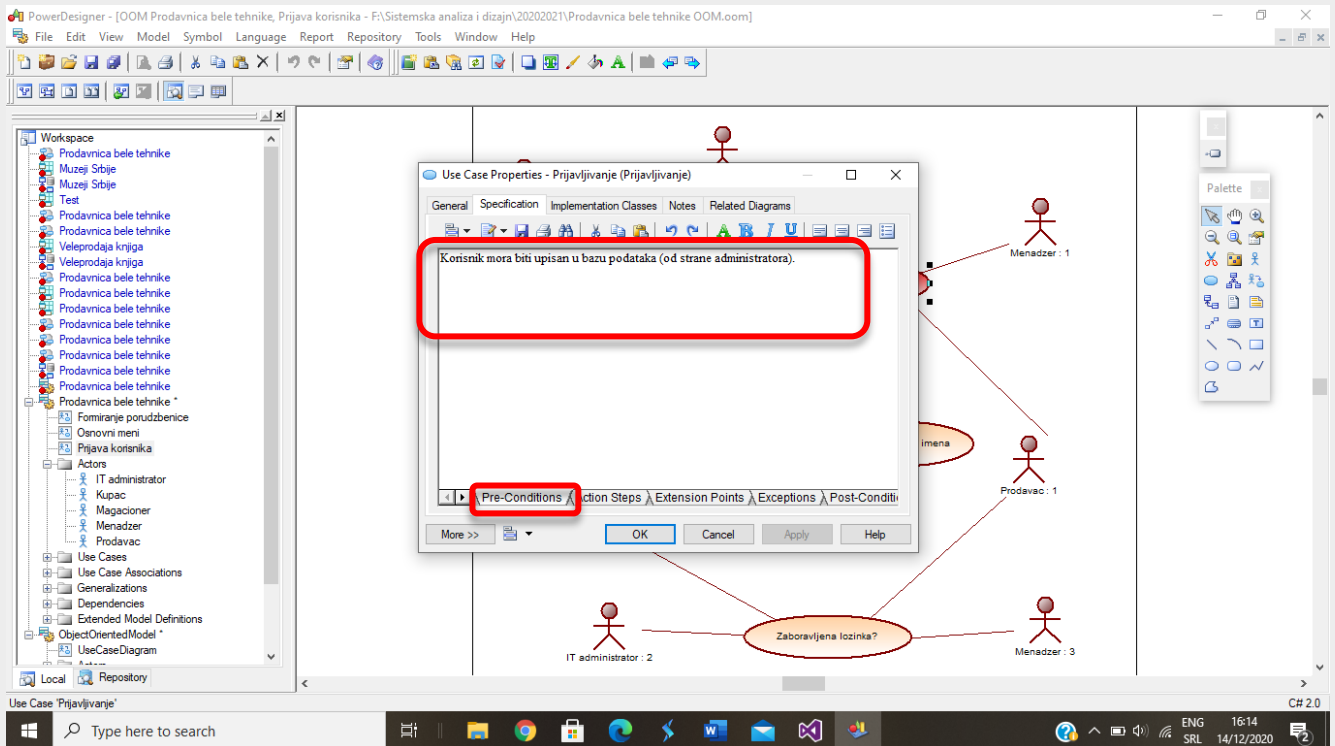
PowerDesigner - [OOM Prodavnica bele tehnike, Prijava korisnika - F:\Sistemska analiza i dizajn\20202021\Prodavnica bele tehnike OOM.oom]

File Edit View Model Symbol Language Report Repository Tools Window Help

Workspace
Prodavnica bele tehnike
Muzeji Srbije
Muzeji Srbije
Test
Prodavnica bele tehnike
Prodavnica bele tehnike
Veleprodaja knjiga
Veleprodaja knjiga
Prodavnica bele tehnike
Prodavnica bele tehnike
Prodavnica bele tehnike
Prodavnica bele tehnike
Prodavnica bele tehnike
Prodavnica bele tehnike
Prodavnica bele tehnike
Prodavnica bele tehnike
Prodavnica bele tehnike *
Formiranje porudzbenice
Osnovni meni
Prijava korisnika
Actors
IT administrator
Kupac
Magacioner
Menadzer
Prodavac
Use Cases
Use Case Associations
Generalizations
Dependencies
Extended Model Definitions
ObjectOrientedModel *
UseCaseDiagram
Local Repository

Use Case Properties - Prijavljivanje (Prijavljivanje)

General Specification Implementation Classes Notes Related Diagrams

Korisnik mora biti upisan u bazu podataka (od strane administratora).

Pre-Conditions Action Steps Extension Points Exceptions Post-Conditi

More >> OK Cancel Apply Help

Menadzer : 1
imena
Prodavac : 1
IT administrator : 2
Zaboravljena lozinka?
Menadzer : 3

Palette

Use Case 'Prijavljivanje'
C# 2.0

Type here to search
ENG SRL 16:14 14/12/2020